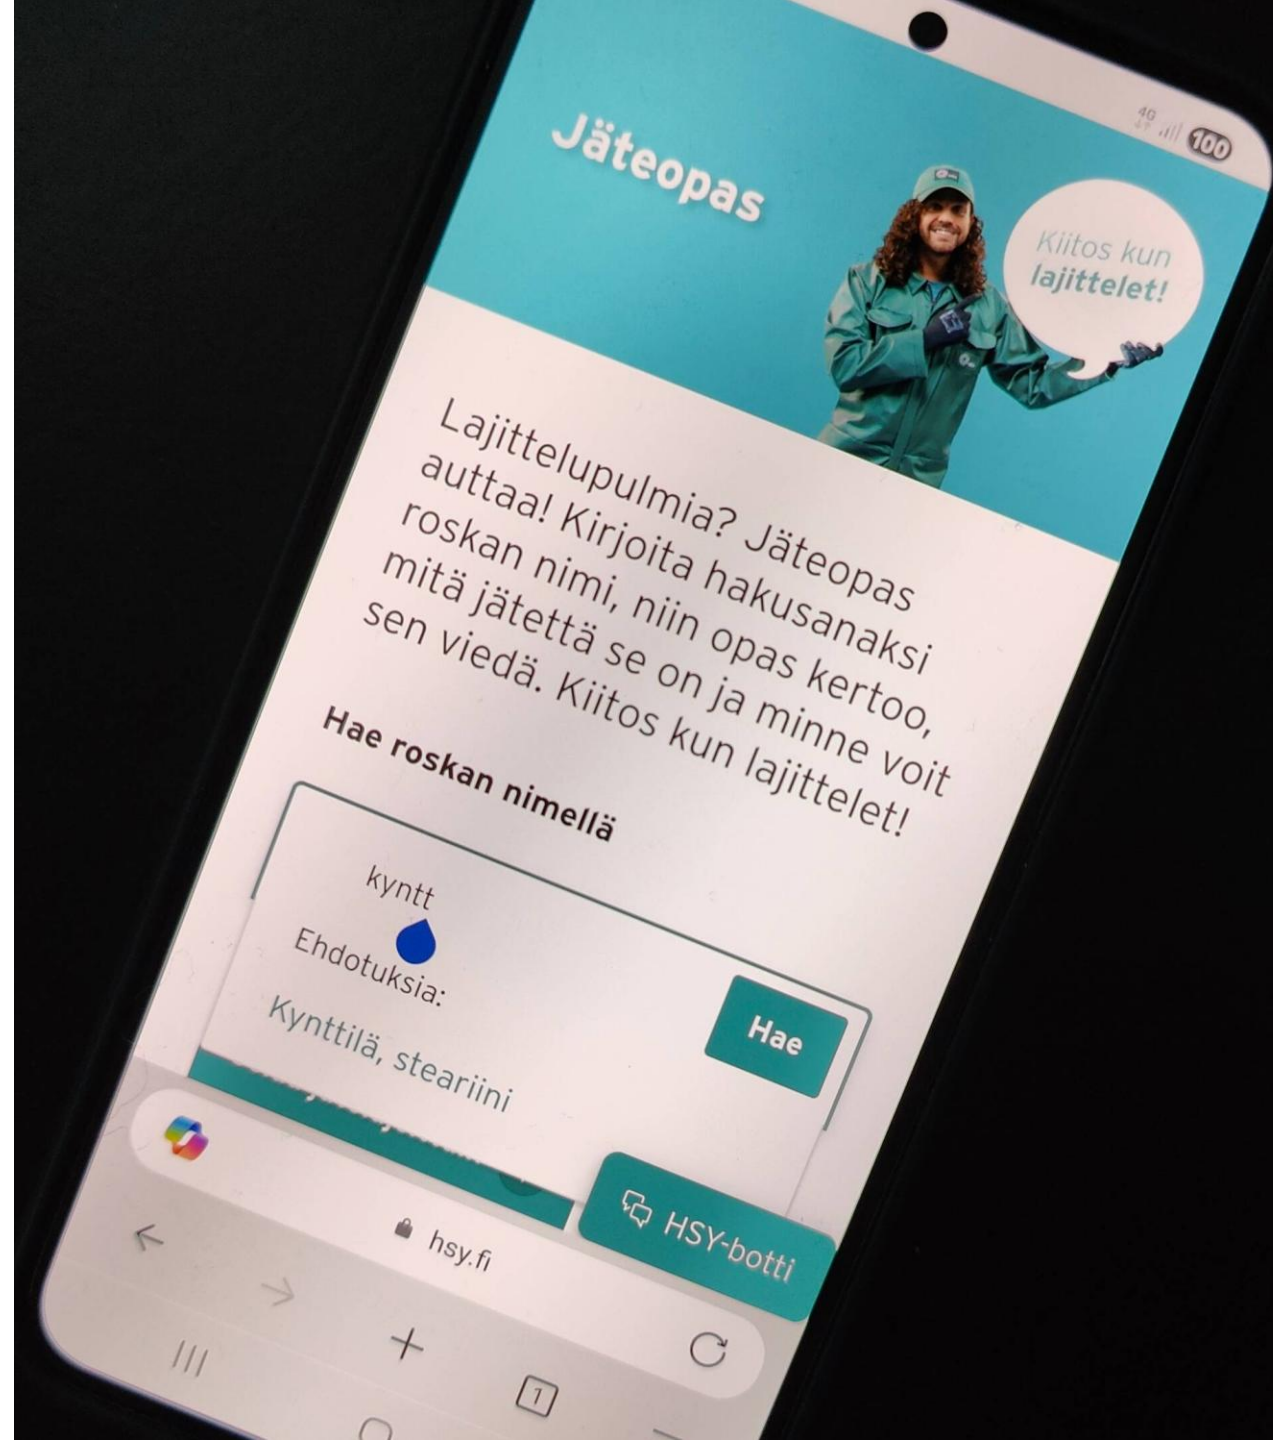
4G ııll 100

Jäteopas

Kiitos kun lajittelet!

Lajittelupulmia? Jäteopas auttaa! Kirjoita hakusanaksi roskan nimi, niin opas kertoo, mitä jätettä se on ja minne voit sen viedä. Kiitos kun lajittelet!

Hae roskan nimellä

kyntt

Ehdotuksia:

Kynttilä, steariini

Hae

HSY-botti

hsy.fi

1